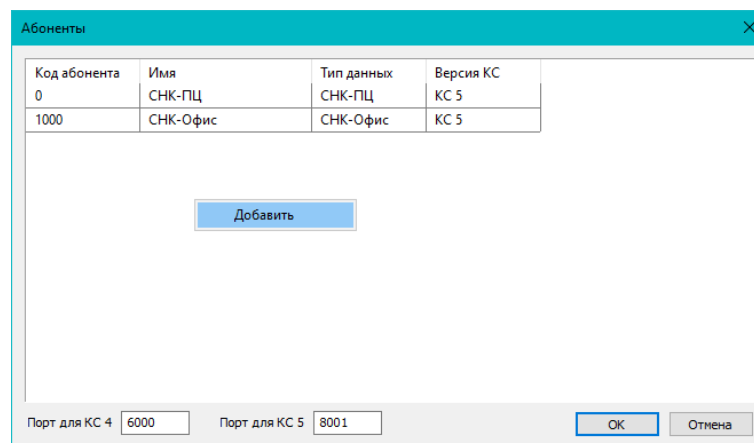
Абоненты

| Код абонента | Имя | Тип данных | Версия КС |
|---|---|---|---|
| 0 | СНК-ПЦ | СНК-ПЦ | КС 5 |
| 1000 | СНК-Офис | СНК-Офис | КС 5 |

Добавить

Порт для КС 4 6000 Порт для КС 5 8001 OK Отмена